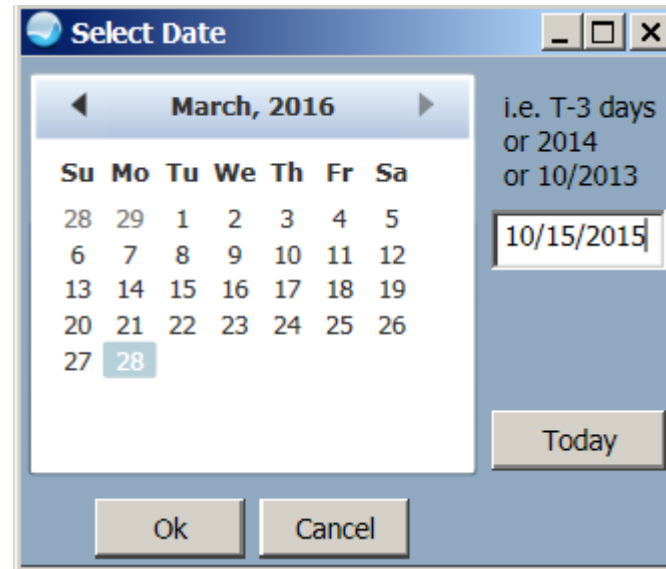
Select Date

March, 2016

| Su | Mo | Tu | We | Th | Fr | Sa |
|---|---|---|---|---|---|---|
| 28 | 29 | 1 | 2 | 3 | 4 | 5 |
| 6 | 7 | 8 | 9 | 10 | 11 | 12 |
| 13 | 14 | 15 | 16 | 17 | 18 | 19 |
| 20 | 21 | 22 | 23 | 24 | 25 | 26 |
| 27 | 28 | | | | | |

i.e. T-3 days
or 2014
or 10/2013

10/15/2015

Today

Ok

Cancel